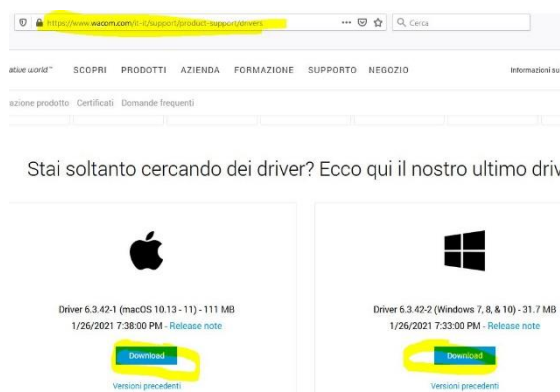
https://www.wacom.com/it-it/support/product-support/drivers

Cerca

ative world™ SCOPRI PRODOTTI AZIENDA FORMAZIONE SUPPORTO NEGOZIO Informazioni su

azione prodotto Certificati Domande frequenti

Stai soltanto cercando dei driver? Ecco qui il nostro ultimo driv

Driver 6.3.42-1 (macOS 10.13 - 11) - 111 MB
1/26/2021 7:38:00 PM - Release note

Download

Versioni precedenti

Driver 6.3.42-2 (Windows 7, 8, & 10) - 31.7 MB
1/26/2021 7:33:00 PM - Release note

Download

Versioni precedenti